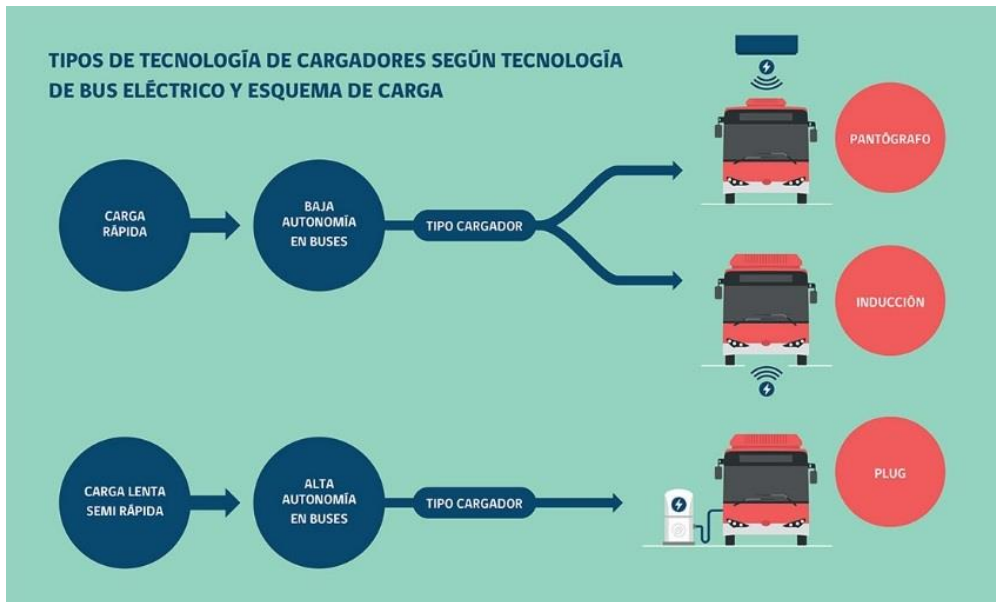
TIPOS DE TECNOLOGÍA DE CARGADORES SEGŨN TECNOLOGÍA DE BUS ELÉCTRICO Y ESQUEMA DE CARGA

CARGA RÁPIDA

BAJA AUTONOMÍA EN BUSES

TIPO CARGADOR

PANTÓGRAFO

INDUCCIÓN

CARGA LENTA SEMI RÁPIDA

ALTA AUTONOMÍA EN BUSES

TIPO CARGADOR

PLUG